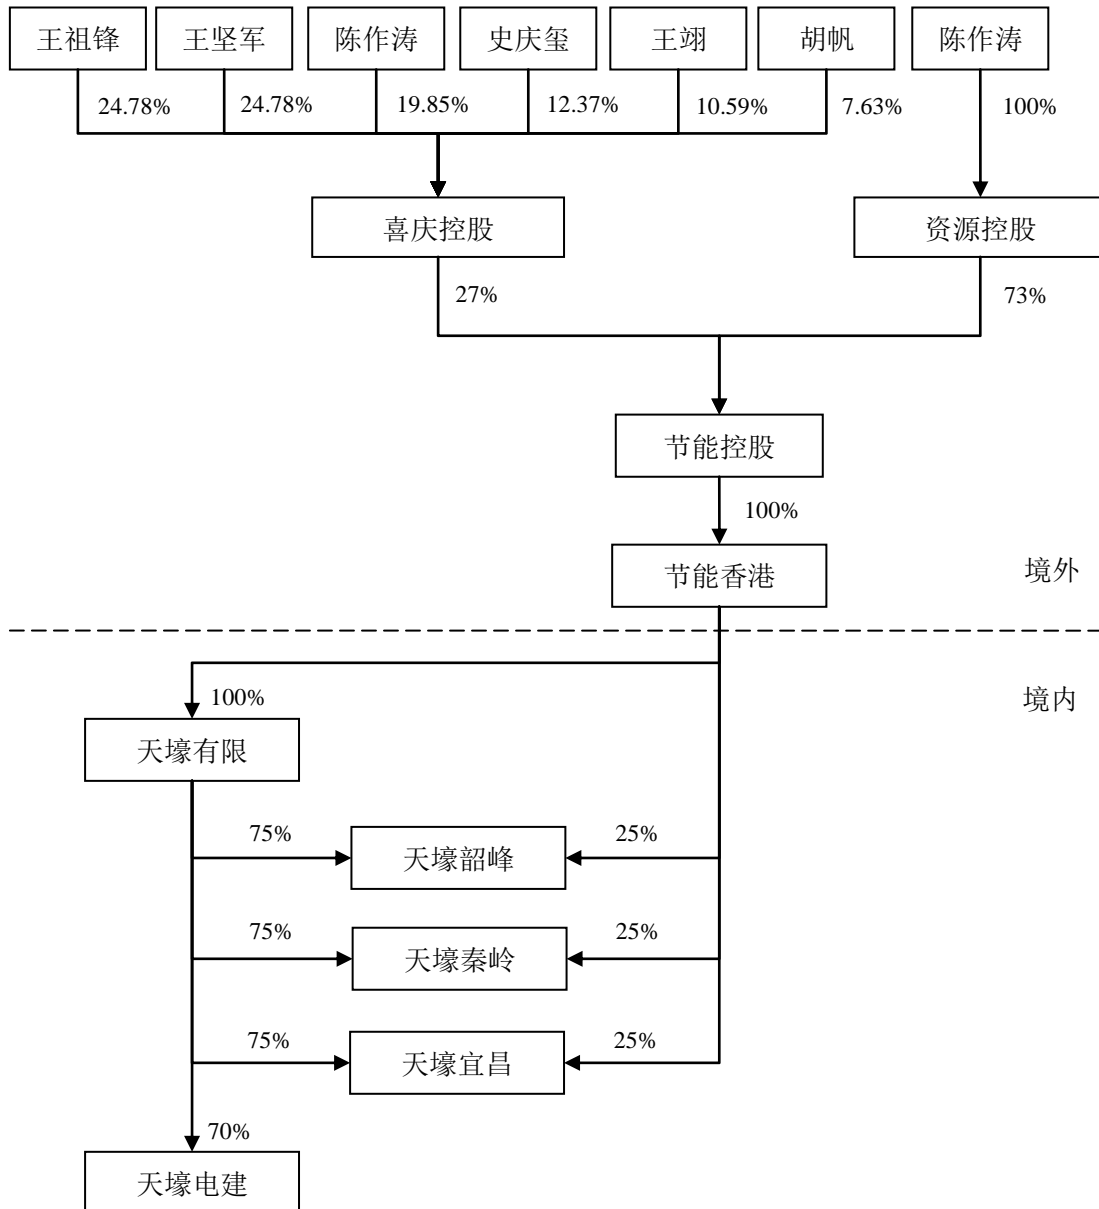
王祖锋
王坚军
陈作涛
史庆玺
王翊
胡帆
陈作涛

24.78%
24.78%
19.85%
12.37%
10.59%
7.63%
100%

喜庆控股
资源控股

27%
73%

节能控股

100%

节能香港

境外

境内

100%

天壕有限

75%
天壕韶峰
25%

75%
天壕秦岭
25%

75%
天壕宜昌
25%

70%

天壕电建